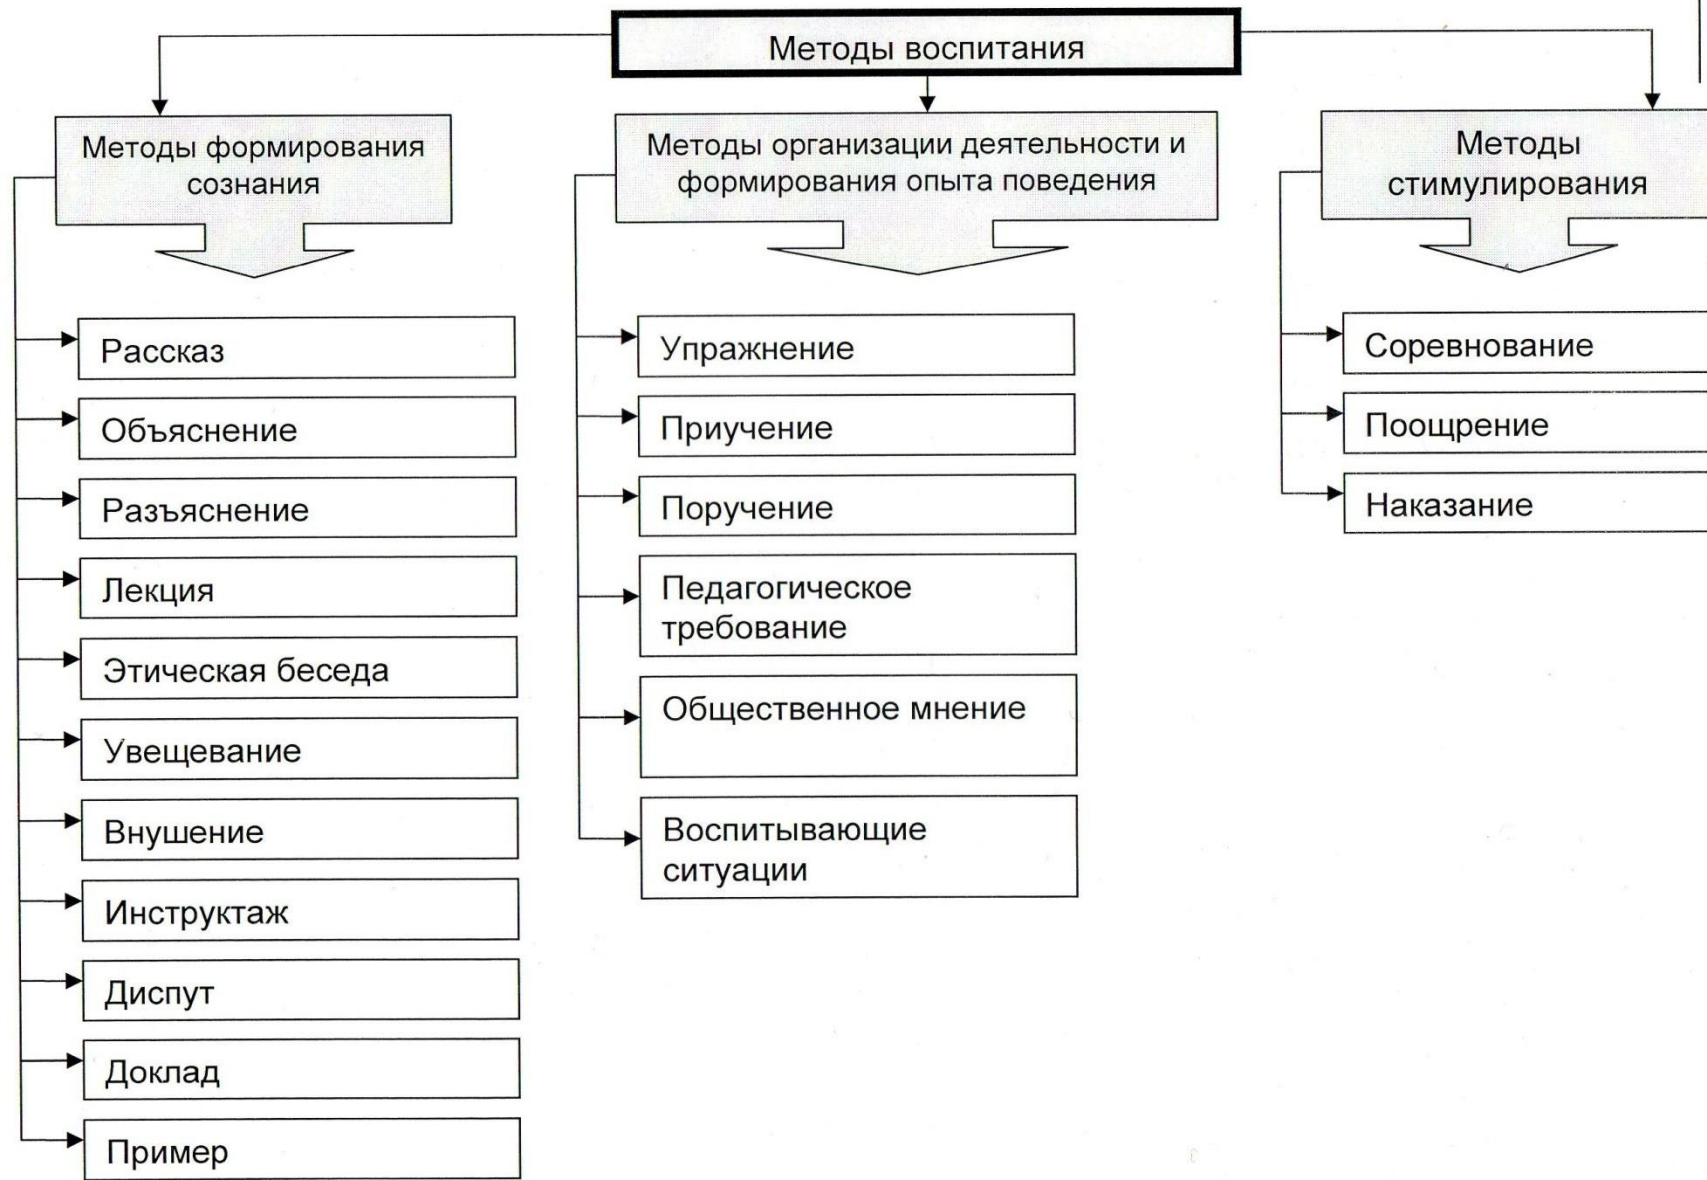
Методы воспитания

Методы формирования сознания

Рассказ

Объяснение

Разъяснение

Лекция

Этическая беседа

Увещевание

Внушение

Инструктаж

Диспут

Доклад

Пример

Методы организации деятельности и формирования опыта поведения

Упражнение

Приучение

Поручение

Педагогическое требование

Общественное мнение

Воспитывающие ситуации

Методы стимулирования

Соревнование

Поощрение

Наказание